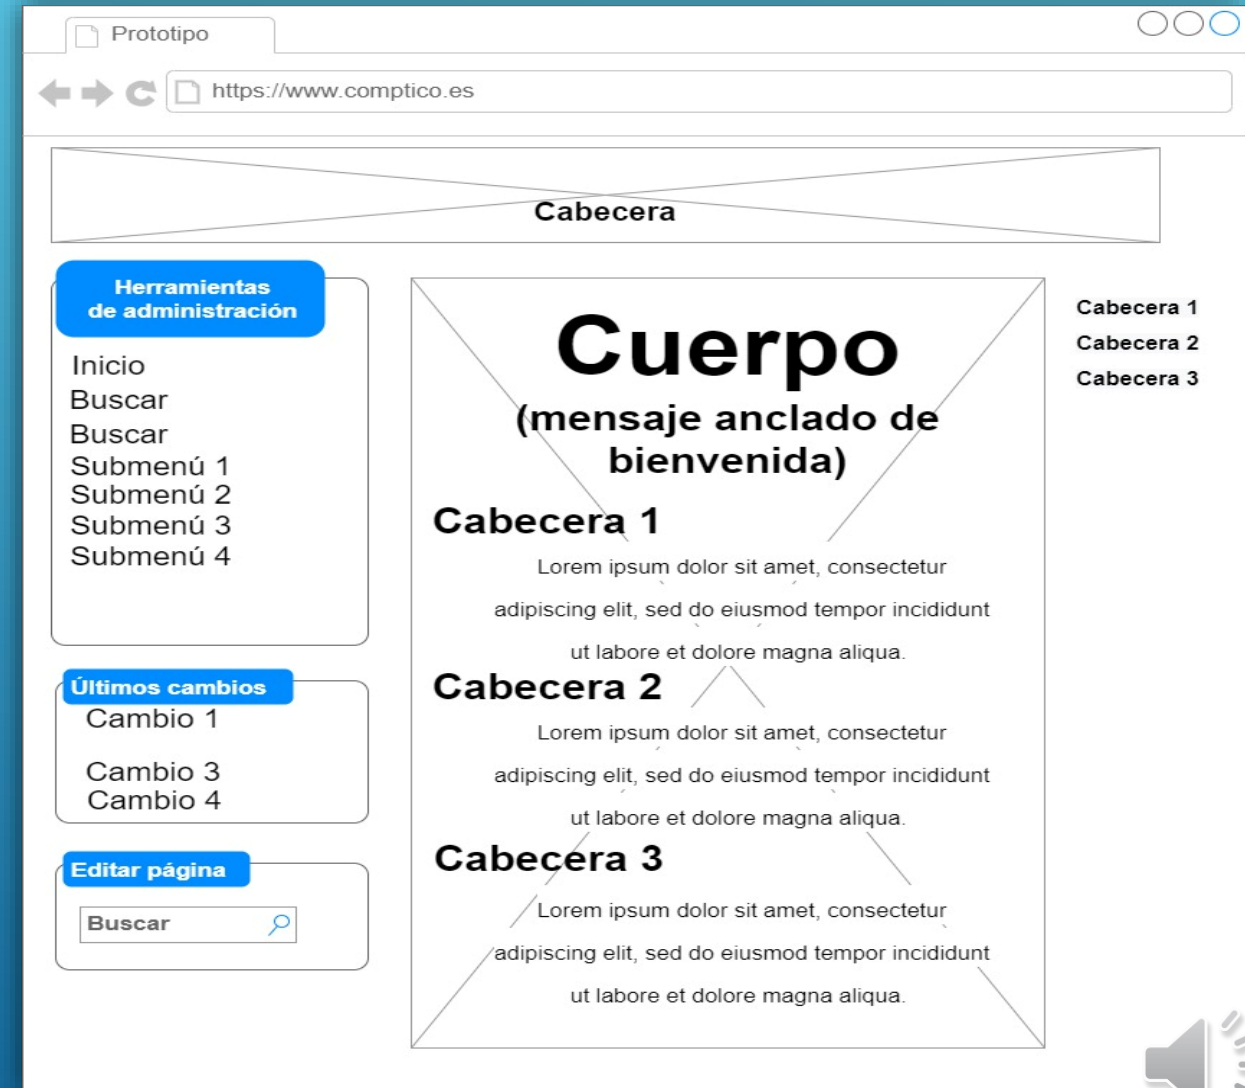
Prototipo

https://www.comptico.es

Cabecera

Herramientas de administración

Inicio
Buscar
Buscar
Submenú 1
Submenú 2
Submenú 3
Submenú 4

Últimos cambios

Cambio 1

Cambio 3
Cambio 4

Editar página

Buscar

Cuerpo
(mensaje anclado de bienvenida)

Cabecera 1

Lorem ipsum dolor sit amet, consectetur adipiscing elit, sed do eiusmod tempor incididunt ut labore et dolore magna aliqua.

Cabecera 2

Lorem ipsum dolor sit amet, consectetur adipiscing elit, sed do eiusmod tempor incididunt ut labore et dolore magna aliqua.

Cabecera 3

Lorem ipsum dolor sit amet, consectetur adipiscing elit, sed do eiusmod tempor incididunt ut labore et dolore magna aliqua.

Cabecera 1
Cabecera 2
Cabecera 3